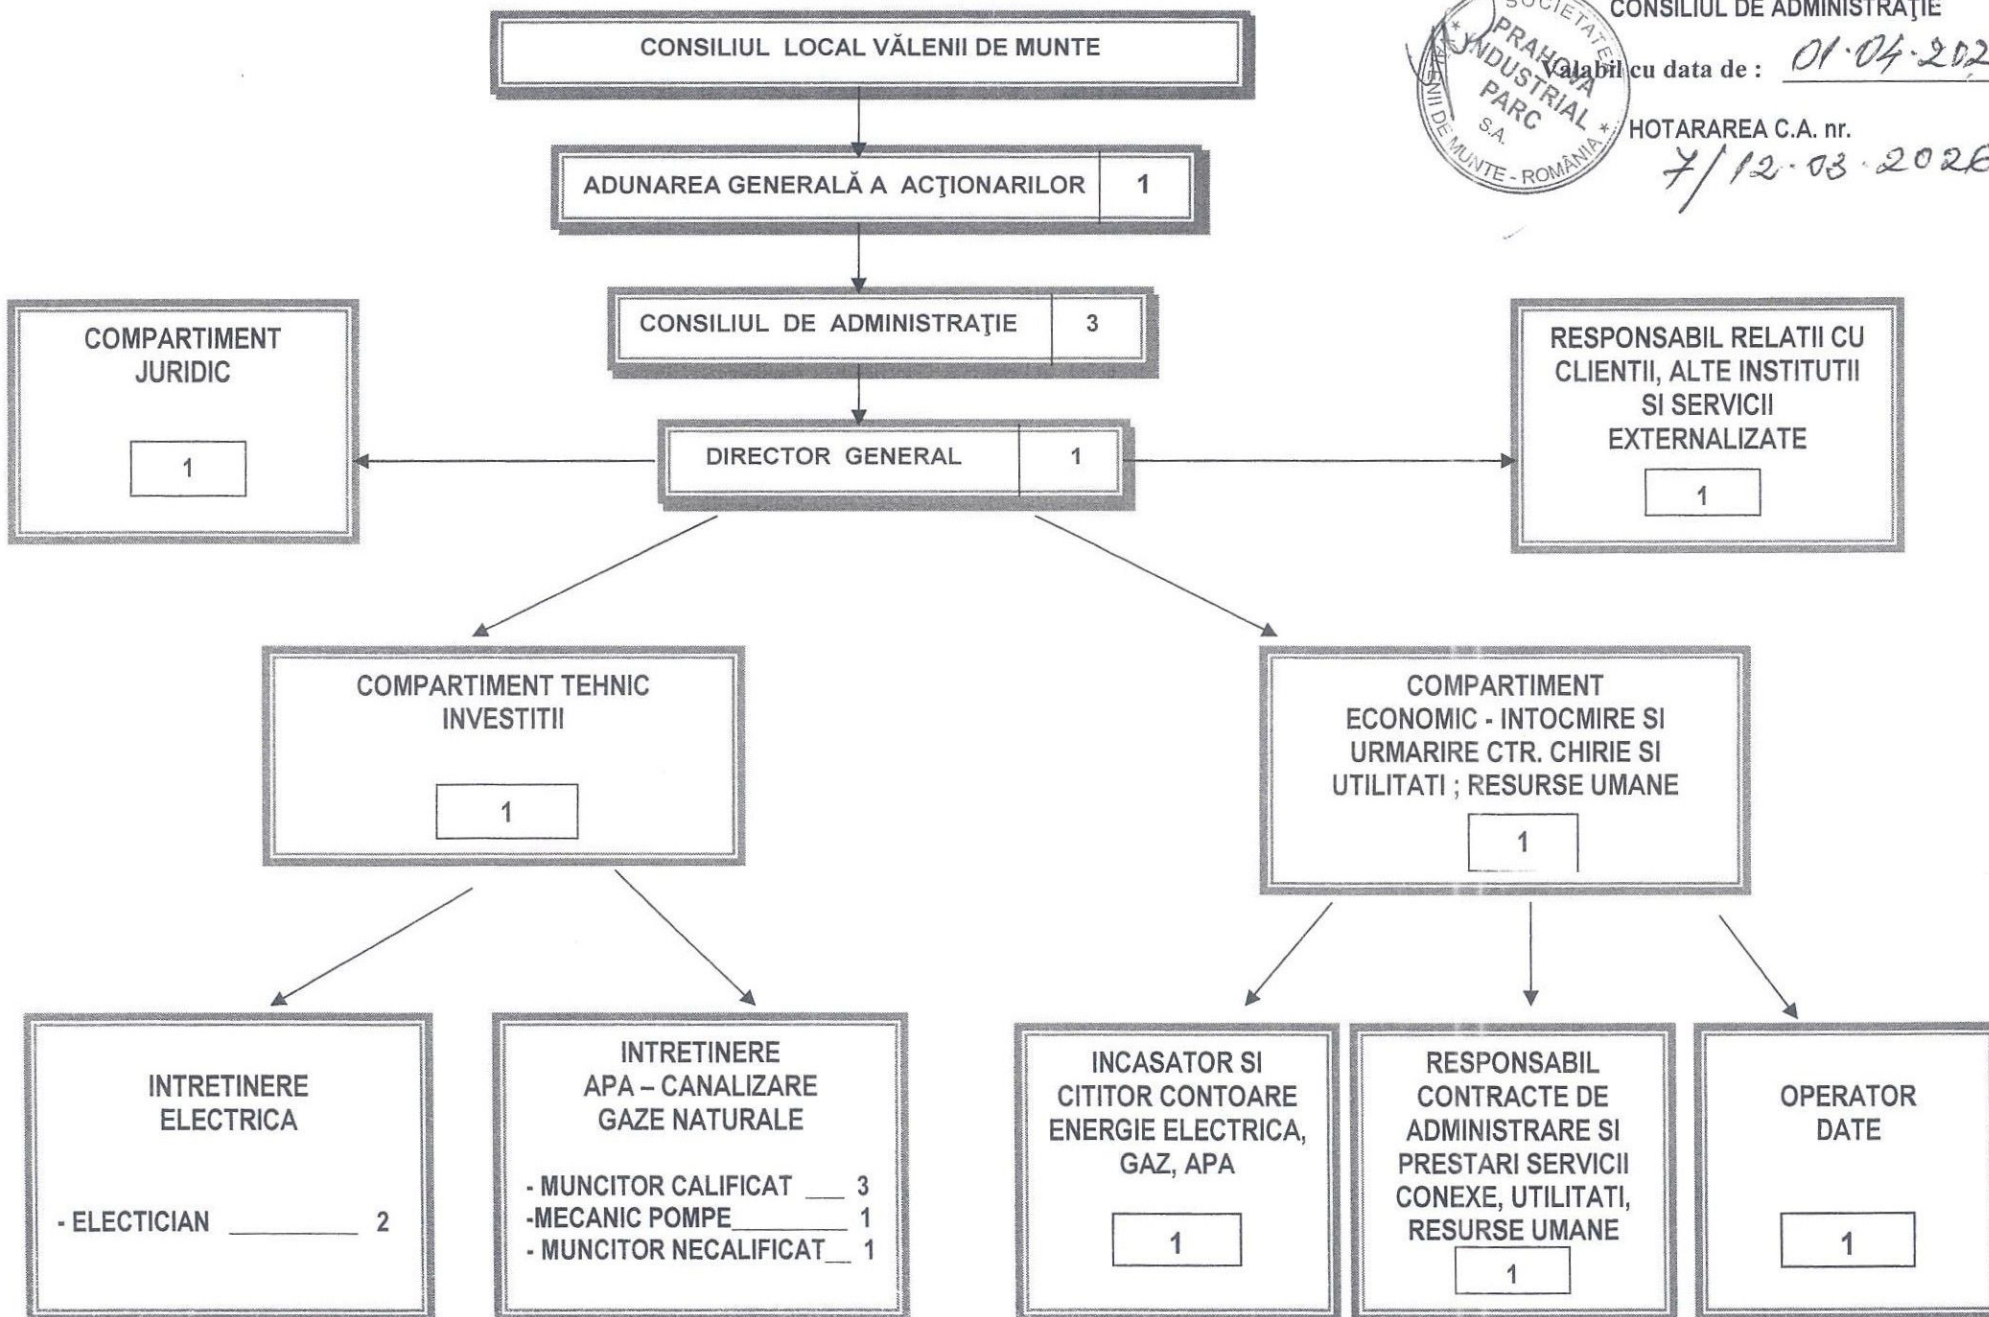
CONSILIUL DE ADMINISTRAŢIE

Valabil cu data de : 01·04·202

HOTARAREA C.A. nr. 7/12·03·2026

SOCIETATEA PRAHOVA INDUSTRIAL PARC S.A. VĂLENII DE MUNTE - ROMÂNIA

CONSILIUL LOCAL VĂLENII DE MUNTE

ADUNAREA GENERALĂ A ACŢIONARILOR 1

CONSILIUL DE ADMINISTRAŢIE 3

COMPARTIMENT JURIDIC

1

DIRECTOR GENERAL 1

RESPONSABIL RELATII CU CLIENTII, ALTE INSTITUTII SI SERVICII EXTERNALIZATE

1

COMPARTIMENT TEHNIC INVESTITII

1

COMPARTIMENT ECONOMIC - INTOCMIRE SI URMARIRE CTR. CHIRIE SI UTILITATI ; RESURSE UMANE

1

INTRETINERE ELECTRICA

- ELECTICIAN ________ 2

INTRETINERE APA – CANALIZARE GAZE NATURALE

- MUNCITOR CALIFICAT ___ 3
-MECANIC POMPE________ 1
- MUNCITOR NECALIFICAT__ 1

INCASATOR SI CITITOR CONTOARE ENERGIE ELECTRICA, GAZ, APA

1

RESPONSABIL CONTRACTE DE ADMINISTRARE SI PRESTARI SERVICII CONEXE, UTILITATI, RESURSE UMANE

1

OPERATOR DATE

1